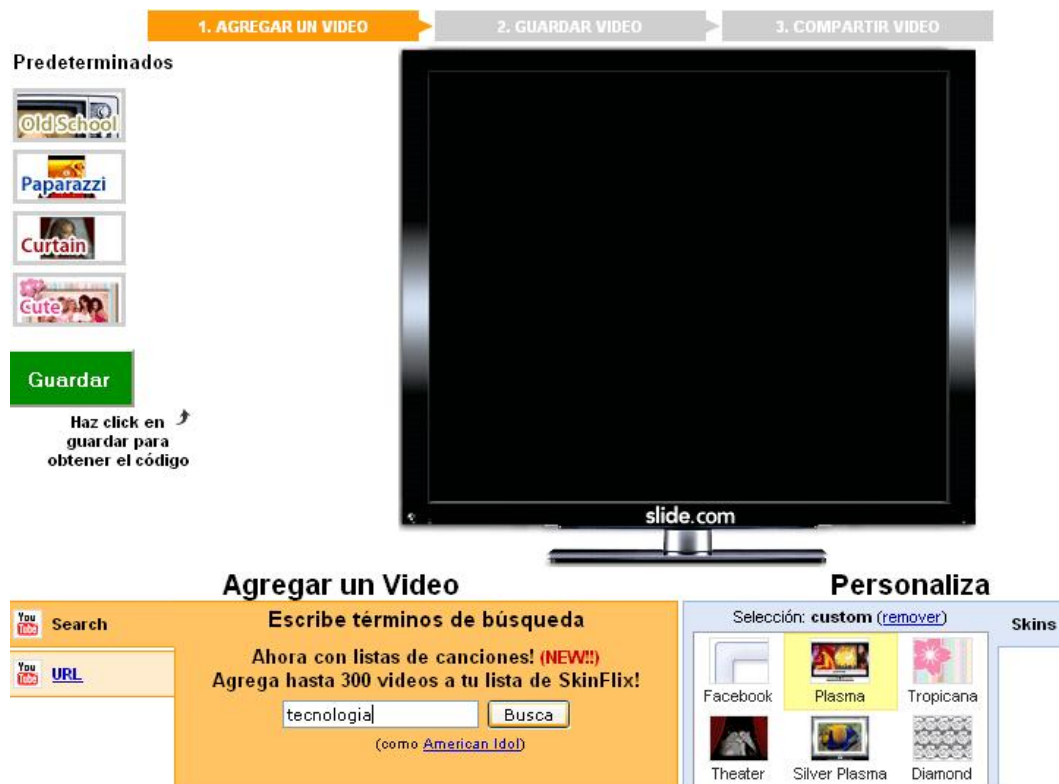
1. AGREGAR UN VIDEO
2. GUARDAR VIDEO
3. COMPARTIR VIDEO

Predeterminados

Old School

Paparazzi

Curtain

Cute

Guardar

Haz click en guardar para obtener el código

slide.com

Agregar un Video

Personaliza

You Tube Search

You Tube URL

Escribe términos de búsqueda

Ahora con listas de canciones! (NEW!!)
Agrega hasta 300 videos a tu lista de SkinFlix!

tecnologia

Busca

(como American Idol)

Selección: custom (remover)

Skins

Facebook
Plasma
Tropicana
Theater
Silver Plasma
Diamond